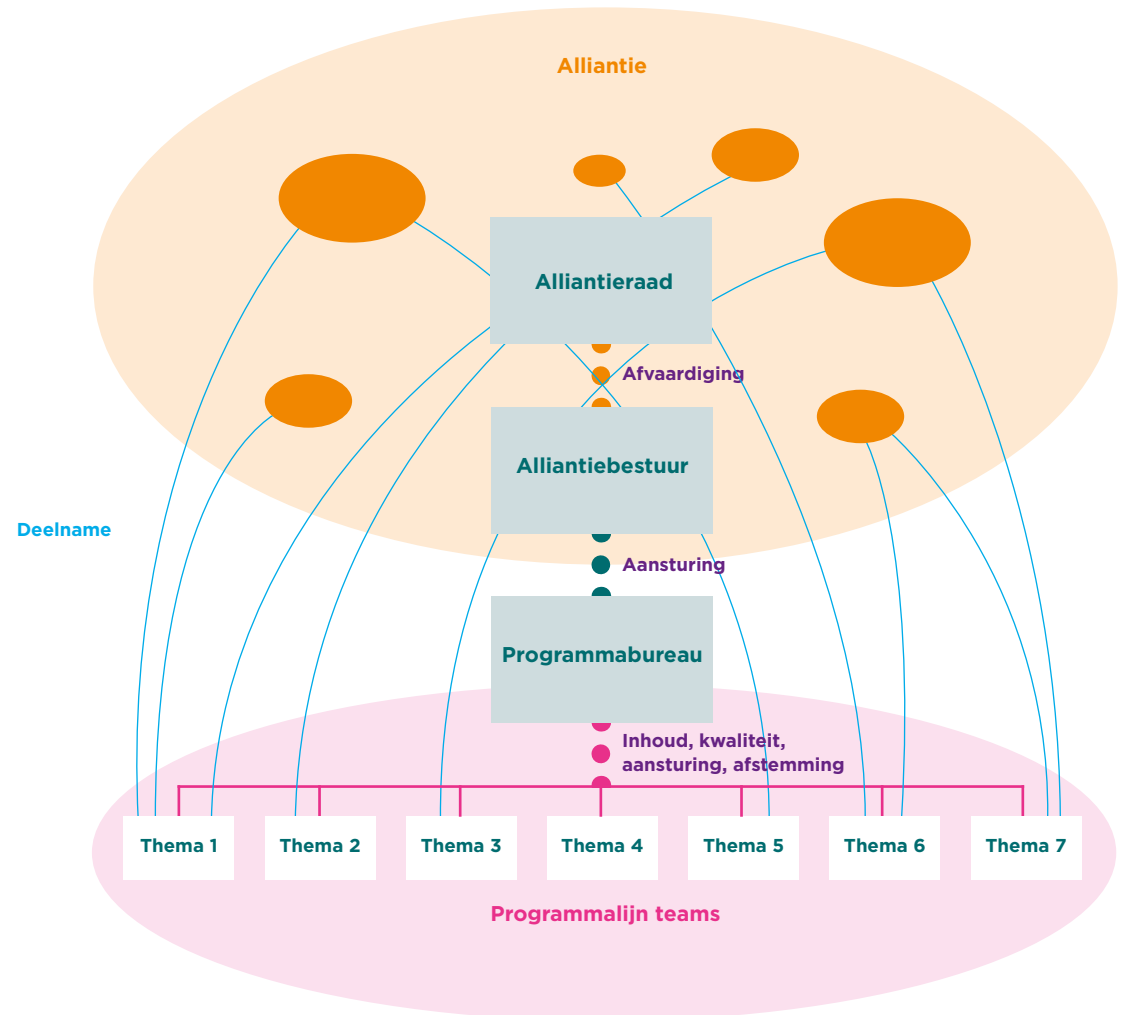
Alliantie

Alliantieraad

Afvaardiging

Alliantiebestuur

Deelname

Aansturing

Programmabureau

Inhoud, kwaliteit, aansturing, afstemming

Thema 1

Thema 2

Thema 3

Thema 4

Thema 5

Thema 6

Thema 7

Programmalijn teams